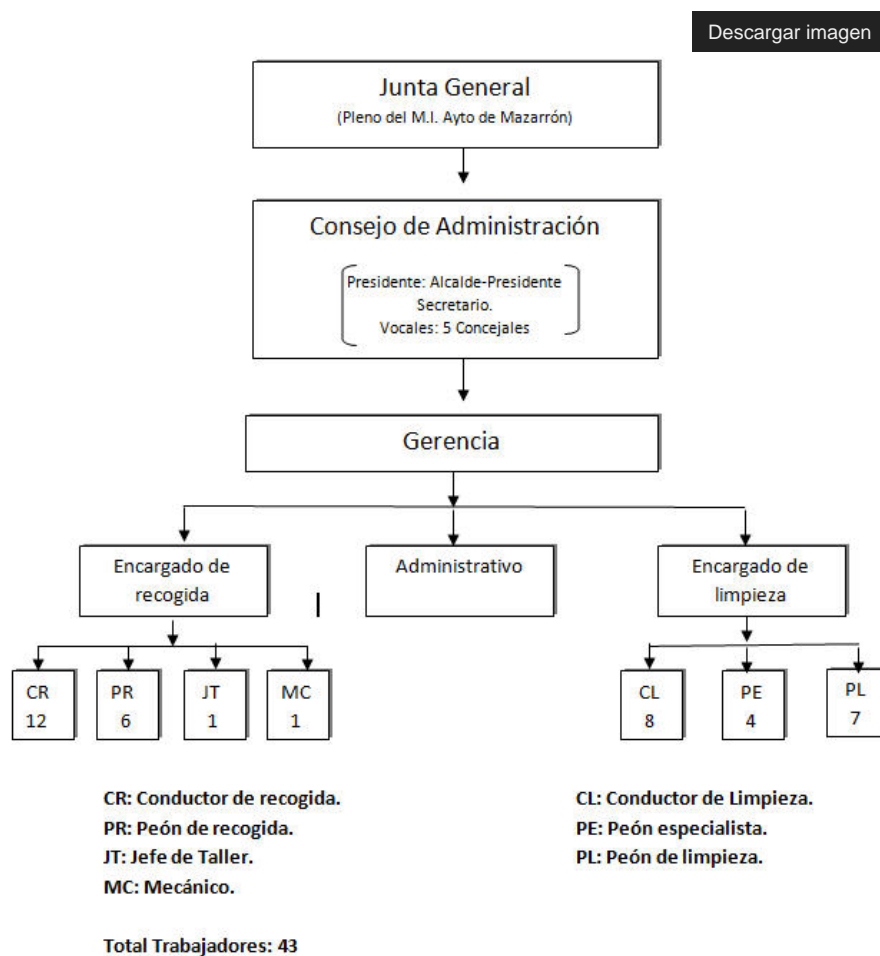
Descargar imagen

Junta General
(Pleno del M.I. Ayto de Mazarrón)

Consejo de Administración

Presidente: Alcalde-Presidente
Secretario.
Vocales: 5 Concejales

Gerencia

Encargado de recogida

Administrativo

Encargado de limpieza

CR 12

PR 6

JT 1

MC 1

CL 8

PE 4

PL 7

CR: Conductor de recogida.
PR: Peón de recogida.
JT: Jefe de Taller.
MC: Mecánico.

CL: Conductor de Limpieza.
PE: Peón especialista.
PL: Peón de limpieza.

Total Trabajadores: 43